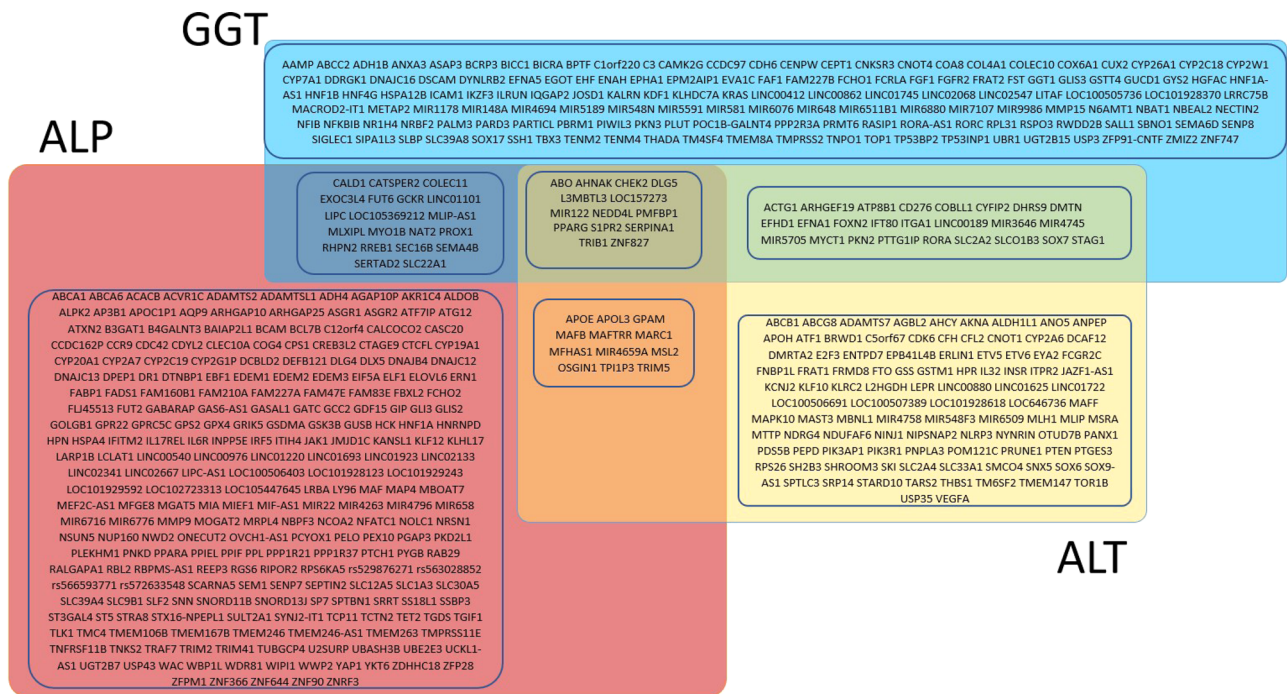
GGT

AAMP ABCC2 ADH1B ANXA3 ASAP3 BCRP3 BICC1 BICRA BPTF C1orf220 C3 CAMK2G CCDC97 CDH6 CENPW CEPT1 CNKSR3 CNOT4 COA8 COL4A1 COLEC10 COX6A1 CUX2 CYP26A1 CYP2C18 CYP2W1 CYP7A1 DDRGK1 DNAJC16 DSCAM DYNLRB2 EFNA5 EGOT EHF ENAH EPHA1 EPM2AIP1 EVA1C FAF1 FAM227B FCHO1 FCRLA FGF1 FGFR2 FRAT2 FST GGT1 GLIS3 GSTT4 GUCD1 GYS2 HGFAC HNF1A-AS1 HNF1B HNF4G HSPA12B ICAM1 IKZF3 ILRUN IQGAP2 JOSD1 KALRN KDF1 KLHDC7A KRAS LINC00412 LINC00862 LINC01745 LINC02068 LINC02547 LITAF LOC100505736 LOC101928370 LRRC75B MACROD2-IT1 METAP2 MIR1178 MIR148A MIR4694 MIR5189 MIR548N MIR5591 MIR581 MIR6076 MIR648 MIR6511B1 MIR6880 MIR7107 MIR9986 MMP15 N6AMT1 NBAT1 NBEAL2 NECTIN2 NFIB NFKBIB NR1H4 NRBF2 PALM3 PARD3 PARTICL PBRM1 PIWIL3 PKN3 PLUT POC1B-GALNT4 PPP2R3A PRMT6 RASIP1 RORA-AS1 RORC RPL31 RSPO3 RWDD2B SALL1 SBNO1 SEMA6D SENP8 SIGLEC1 SIPA1L3 SLBP SLC39A8 SOX17 SSH1 TBX3 TENM2 TENM4 THADA TM4SF4 TMEM8A TMPRSS2 TNPO1 TOP1 TP53BP2 TP53INP1 UBR1 UGT2B15 USP3 ZFP91-CNTF ZMIZ2 ZNF747

ALP

CALD1 CATSPER2 COLEC11 EXOC3L4 FUT6 GCKR LINC01101 LIPC LOC105369212 MLIP-AS1 MLXIPL MYO1B NAT2 PROX1 RHPN2 RREB1 SEC16B SEMA4B SERTAD2 SLC22A1

ABO AHNAK CHEK2 DLG5 L3MBTL3 LOC157273 MIR122 NEDD4L PMFBP1 PPARG S1PR2 SERPINA1 TRIB1 ZNF827

ACTG1 ARHGEF19 ATP8B1 CD276 COBLL1 CYFIP2 DHRS9 DMTN EFHD1 EFNA1 FOXN2 IFT80 ITGA1 LINC00189 MIR3646 MIR4745 MIR5705 MYCT1 PKN2 PTTG1IP RORA SLC2A2 SLCO1B3 SOX7 STAG1

ABCA1 ABCA6 ACACB ACVR1C ADAMTS2 ADAMTSL1 ADH4 AGAP10P AKR1C4 ALDOB ALPK2 AP3B1 APOC1P1 AQP9 ARHGAP10 ARHGAP25 ASGR1 ASGR2 ATF7IP ATG12 ATXN2 B3GAT1 B4GALNT3 BAIAP2L1 BCAM BCL7B C12orf4 CALCOCO2 CASC20 CCDC162P CCR9 CDC42 CDYL2 CLEC10A COG4 CPS1 CREB3L2 CTAGE9 CTCFL CYP19A1 CYP20A1 CYP2A7 CYP2C19 CYP2G1P DCBLD2 DEFB121 DLG4 DLX5 DNAJB4 DNAJC12 DNAJC13 DPEP1 DR1 DTNBP1 EBF1 EDEM1 EDEM2 EDEM3 EIF5A ELF1 ELOVL6 ERN1 FABP1 FADS1 FAM160B1 FAM210A FAM227A FAM47E FAM83E FBXL2 FCHO2 FLJ45513 FUT2 GABARAP GAS6-AS1 GASAL1 GATC GCC2 GDF15 GIP GLI3 GLIS2 GOLGB1 GPR22 GPR35C GPS2 GPX4 GRIK5 GSDMA GSK3B GUSB HCK HNF1A HNRNPD HPN HSPA4 IFITM2 IL17REL IL6R INPP5E IRF5 ITIH4 JAK1 JMJD1C KANSL1 KLF12 KLHL17 LARP1B LCLAT1 LINC00540 LINC00976 LINC01220 LINC01693 LINC01923 LINC02133 LINC02341 LINC02667 LIPC-AS1 LOC100506403 LOC101928123 LOC101929243 LOC101929592 LOC102723313 LOC105447645 LRBA LY96 MAF MAP4 MBOAT7 MEF2C-AS1 MFGE8 MGAT5 MIA MIEF1 MIF-AS1 MIR22 MIR4263 MIR4796 MIR658 MIR6716 MIR6776 MMP9 MOGAT2 MRPL4 NBPF3 NCOA2 NFATC1 NOLC1 NRSN1 NSUN5 NUP160 NWD2 ONECUT2 OVCH1-AS1 PCYOX1 PELO PEX10 PGAP3 PKD2L1 PLEKHM1 PNKD PPARA PPIEL PPIF PPL PPP1R21 PPP1R37 PTCH1 PYGB RAB29 RALGAPA1 RBL2 RBPMS-AS1 REEP3 RGS6 RIPOR2 RPS6KA5 rs529876271 rs563028852 rs566593771 rs572633548 SCARNA5 SEM1 SENP7 SEPTIN2 SLC12A5 SLC1A3 SLC30A5 SLC39A4 SLC9B1 SLF2 SNN SNORD11B SNORD13J SP7 SPTBN1 SRRT SS18L1 SSBP3 ST3GAL4 ST5 STRA8 STX16-NPEPL1 SULT2A1 SYNJ2-IT1 TCP11 TCTN2 TET2 TGDS TGIF1 TLK1 TMC4 TMEM106B TMEM167B TMEM246 TMEM246-AS1 TMEM263 TMPRSS11E TNFRSF11B TNKS2 TRAF7 TRIM2 TRIM41 TUBGCP4 U2SURP UBASH3B UBE2E3 UCKL1-AS1 UGT2B7 USP43 WAC WBP1L WDR81 WIPI1 WWP2 YAP1 YKT6 ZDHHC18 ZFP28 ZFPM1 ZNF366 ZNF644 ZNF90 ZNRF3

APOE APOL3 GPAM MAFB MAFTRR MARC1 MFHAS1 MIR4659A MSL2 OSGIN1 TPI1P3 TRIM5

ABCB1 ABCG8 ADAMTS7 AGBL2 AHCY AKNA ALDH1L1 ANO5 ANPEP APOH ATF1 BRWD1 C5orf67 CDK6 CFH CFL2 CNOT1 CYP2A6 DCAF12 DMRTA2 E2F3 ENTPD7 EPB41L4B ERLIN1 ETV5 ETV6 EYA2 FCGR2C FNBP1L FRAT1 FRMD8 FTO GSS GSTM1 HPR IL32 INSR ITPR2 JAZF1-AS1 KCNJ2 KLF10 KLRC2 L2HGDH LEPR LINC00880 LINC01625 LINC01722 LOC100506691 LOC100507389 LOC101928618 LOC646736 MAFF MAPK10 MAST3 MBNL1 MIR4758 MIR548F3 MIR6509 MLH1 MLIP MSRA MTTP NDRG4 NDUFAF6 NINJ1 NIPSNAP2 NLRP3 NYNRIN OTUD7B PANX1 PDS5B PEPD PIK3AP1 PIK3R1 PNPLA3 POM121C PRUNE1 PTEN PTGES3 RPS26 SH2B3 SHROOM3 SKI SLC2A4 SLC33A1 SMCO4 SNX5 SOX6 SOX9-AS1 SPTLC3 SRP14 STARD10 TARS2 THBS1 TM6SF2 TMEM147 TOR1B USP35 VEGFA

ALT